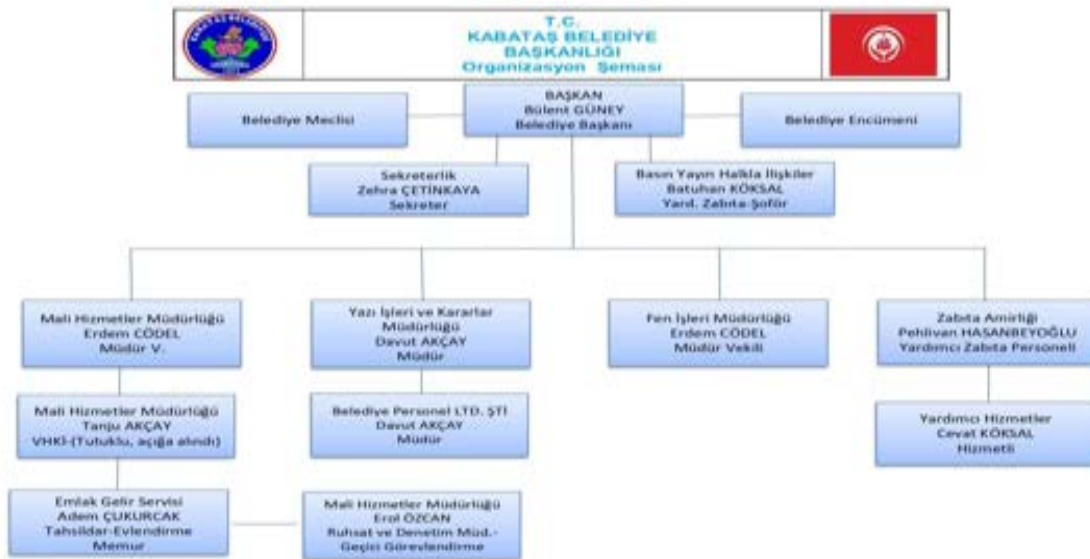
T.C.
KABATAŞ BELEDİYE BAŞKANLIĞI
Organizasyon Şeması

BAŞKAN
Bülent GÜNEY
Belediye Başkanı

Belediye Meclisi

Belediye Encümeni

Sekreterlik
Zehra ÇETİNKAYA
Sekreter

Basın Yayın Halkla İlişkiler
Batuhan KÖKSAL
Yard. Zabıta-Şoför

Mali Hizmetler Müdürlüğü
Erdem CÖDEL
Müdür V.

Yazı İşleri ve Kararlar Müdürlüğü
Davut AKÇAY
Müdür

Fen İşleri Müdürlüğü
Erdem CÖDEL
Müdür Vekili

Zabıta Amirliği
Pehlivan HASANBEYOĞLU
Yardımcı Zabıta Personeli

Mali Hizmetler Müdürlüğü
Tanju AKÇAY
VHKİ-(Tutuklu, açığa alındı)

Belediye Personel LTD. ŞTİ
Davut AKÇAY
Müdür

Yardımcı Hizmetler
Cevat KÖKSAL
Hizmetli

Emlak Gelir Servisi
Adem ÇUKURCAK
Tahsildar-Evlendirme Memur

Mali Hizmetler Müdürlüğü
Erol ÖZCAN
Ruhsat ve Denetim Müd.-Geçici Görevlendirme